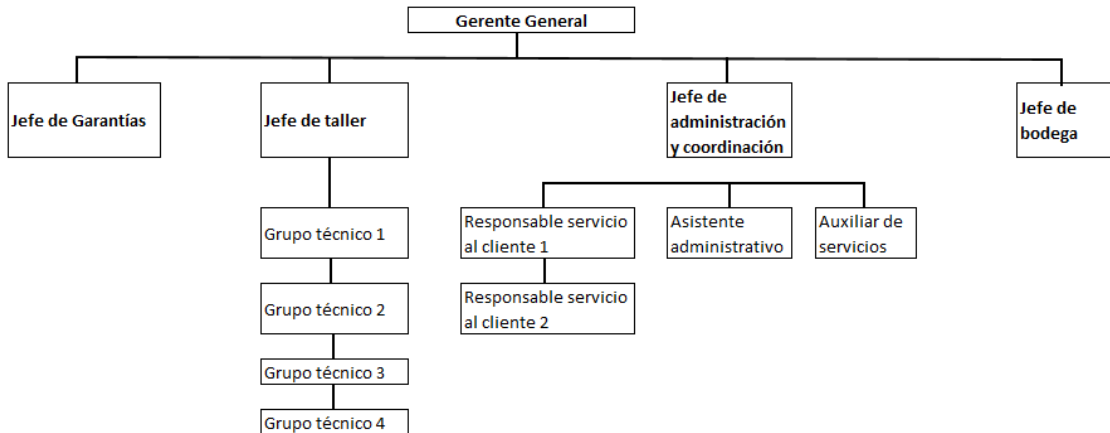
Gerente General

Jefe de Garantías

Jefe de taller

Jefe de administración y coordinación

Jefe de bodega

Grupo técnico 1

Grupo técnico 2

Grupo técnico 3

Grupo técnico 4

Responsable servicio al cliente 1

Responsable servicio al cliente 2

Asistente administrativo

Auxiliar de servicios